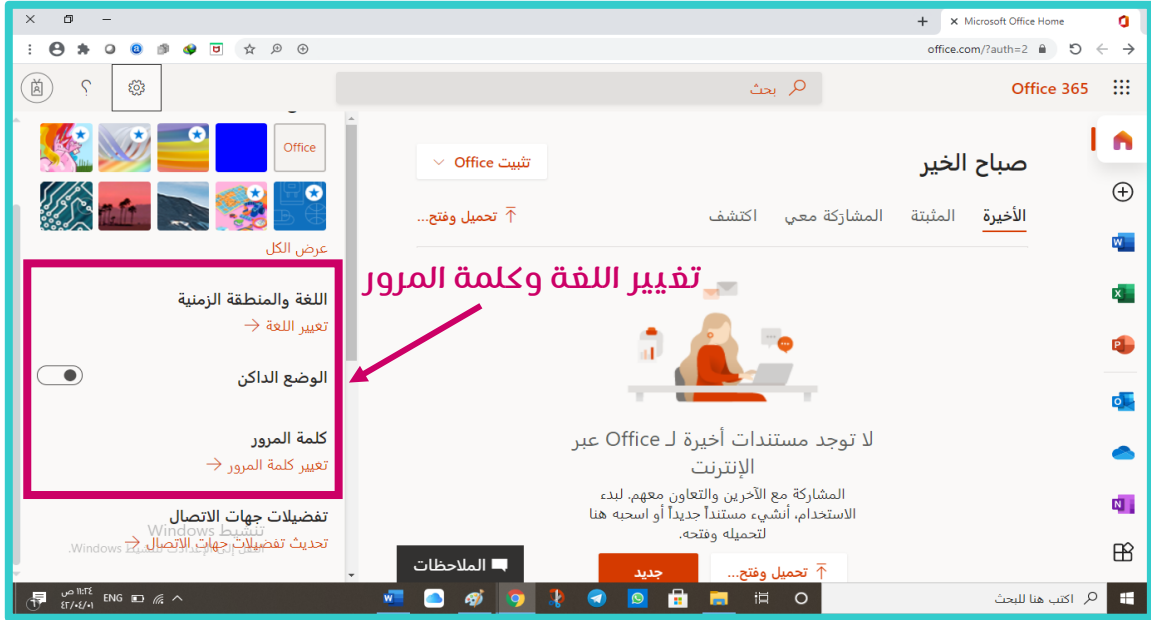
Microsoft Office Home
office.com/?auth=2
Office 365
بحث
Office
عرض الكل
اللغة والمنطقة الزمنية
تغيير اللغة →
الوضع الداكن
كلمة المرور
تغيير كلمة المرور →
تفضيلات جهات الاتصال
تحديث تفضيلات جهات الاتصال →
تنشيط Windows
Windows
تثبيت Office
صباح الخير
الأخيرة المثبتة المشاركة معي اكتشف
تحميل وفتح...
تغيير اللغة وكلمة المرور
لا توجد مستندات أخيرة لـ Office عبر الإنترنت
المشاركة مع الآخرين والتعاون معهم. لبدء الاستخدام، أنشئ مستنداً جديداً أو اسحبه هنا لتحميله وفتحه.
جديد
تحميل وفتح...
الملاحظات
اكتب هنا للبحث
ENG
١١:٢٤ ص
٢٠٢٤/٠٤/٠١